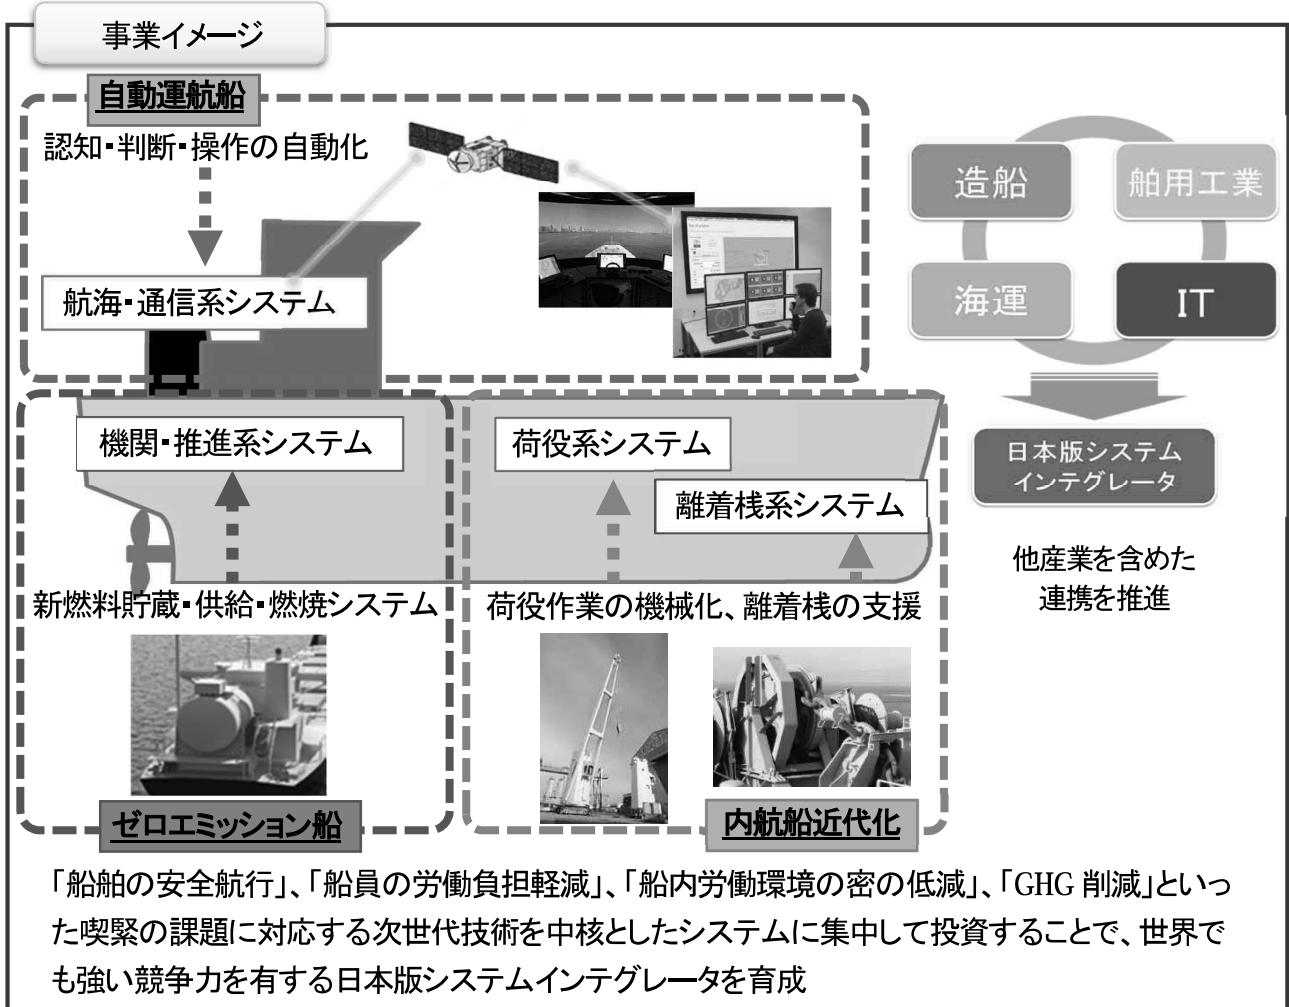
事業イメージ

自動運航船

認知・判断・操作の自動化

航海・通信系システム

造船

舶用工業

海運

IT

日本版システムインテグレータ

他産業を含めた連携を推進

機関・推進系システム

荷役系システム

離着桟系システム

新燃料貯蔵・供給・燃焼システム

荷役作業の機械化、離着桟の支援

ゼロエミッション船

内航船近代化

「船舶の安全航行」、「船員の労働負担軽減」、「船内労働環境の密の低減」、「GHG 削減」といった喫緊の課題に対応する次世代技術を中核としたシステムに集中して投資することで、世界でも強い競争力を有する日本版システムインテグレータを育成